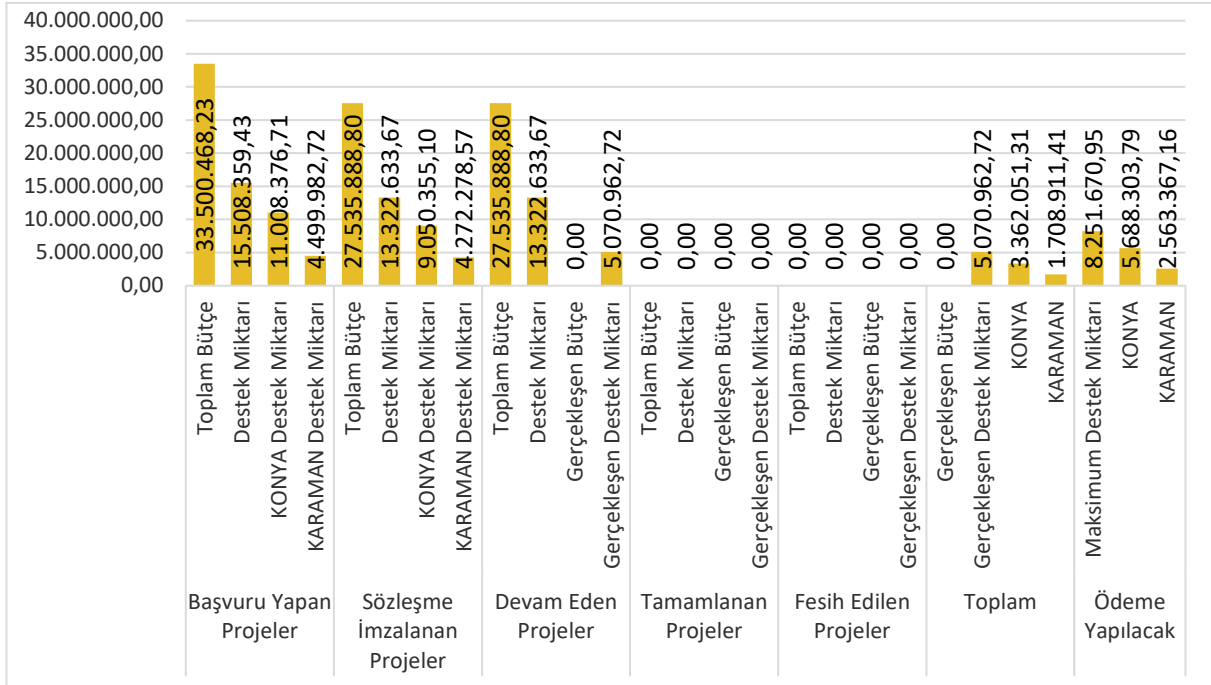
40.000.000,00
35.000.000,00
30.000.000,00
25.000.000,00
20.000.000,00
15.000.000,00
10.000.000,00
5.000.000,00
0,00

33.500.468,23
15.508.359,43
11.008.376,71
4.499.982,72
27.535.888,80
13.322.633,67
9.050.355,10
4.272.278,57
27.535.888,80
13.322.633,67
0,00
5.070.962,72
0,00
0,00
0,00
0,00
0,00
0,00
0,00
0,00
0,00
5.070.962,72
3.362.051,31
1.708.911,41
8.251.670,95
5.688.303,79
2.563.367,16

Toplam Bütçe
Destek Miktarı
KONYA Destek Miktarı
KARAMAN Destek Miktarı
Toplam Bütçe
Destek Miktarı
KONYA Destek Miktarı
KARAMAN Destek Miktarı
Toplam Bütçe
Destek Miktarı
Gerçekleşen Bütçe
Gerçekleşen Destek Miktarı
Toplam Bütçe
Destek Miktarı
Gerçekleşen Bütçe
Gerçekleşen Destek Miktarı
Toplam Bütçe
Destek Miktarı
Gerçekleşen Bütçe
Gerçekleşen Destek Miktarı
Gerçekleşen Bütçe
Gerçekleşen Destek Miktarı
KONYA
KARAMAN
Maksimum Destek Miktarı
KONYA
KARAMAN

Başvuru Yapan Projeler
Sözleşme İmzalanan Projeler
Devam Eden Projeler
Tamamlanan Projeler
Fesih Edilen Projeler
Toplam
Ödeme Yapılacak